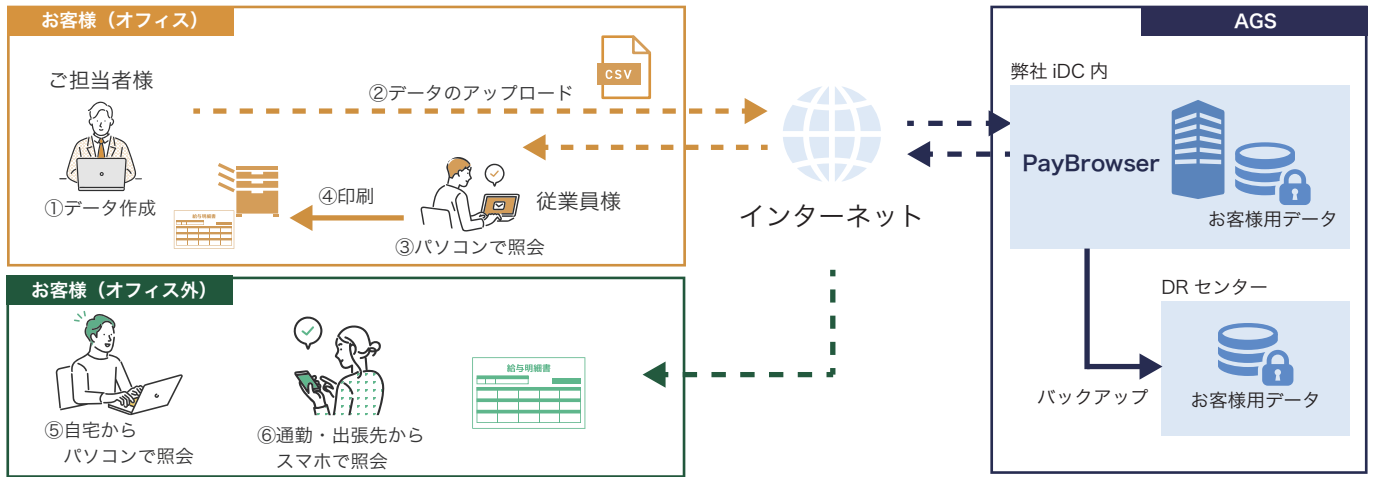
お客様（オフィス）

ご担当者様

②データのアップロード

CSV

①データ作成

④印刷

従業員様

③パソコンで照会

インターネット

AGS

弊社 iDC 内

PayBrowser

お客様用データ

DR センター

バックアップ

お客様用データ

お客様（オフィス外）

⑤自宅から パソコンで照会

⑥通勤・出張先から スマホで照会

給与明細書